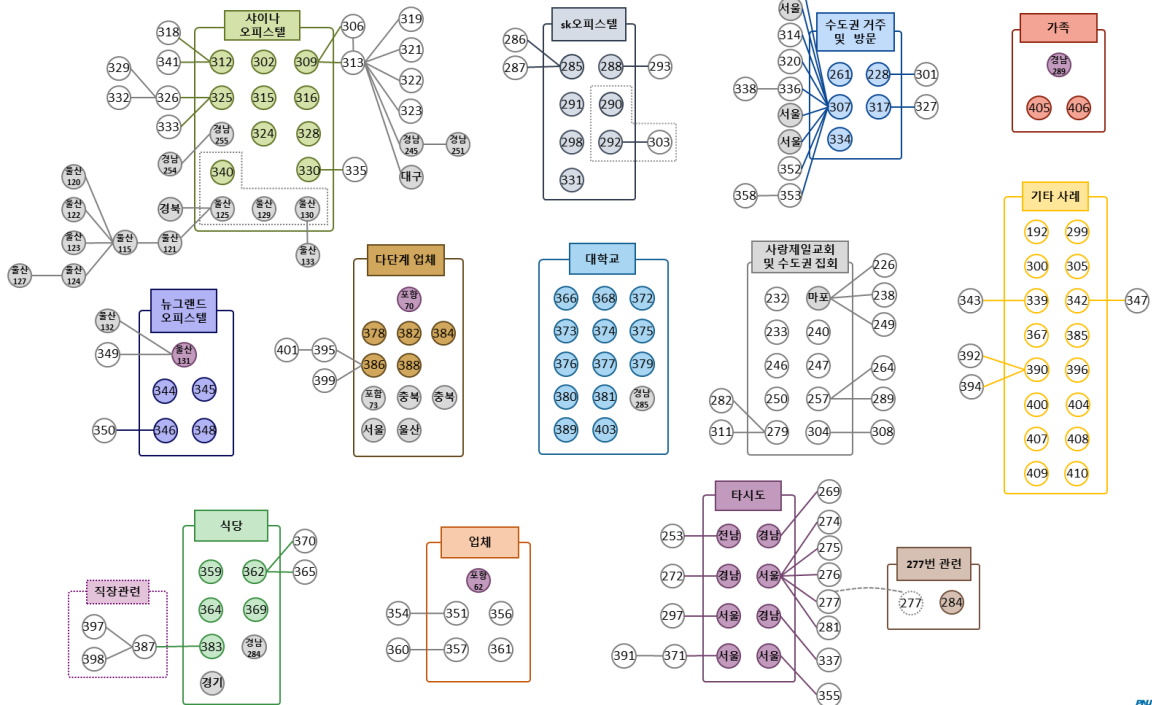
샤이나 오피스텔

318
341
312
302
309
306
313
319
321
322
323
329
332
326
325
315
316
333
경남 255
324
328
경남 254
340
330
335
경남 245
경남 251
대구
경북
울산 125
울산 129
울산 130
울산 133
울산 120
울산 122
울산 123
울산 115
울산 121
울산 127
울산 124

sk오피스텔

286
287
285
288
293
291
290
298
292
303
331

서울
314
320
338
336
서울
서울
352
358
353

수도권 거주 및 방문

261
228
301
307
317
327
334

가족

경남 289
405
406

기타 사례

192
299
300
305
343
339
342
347
367
385
392
394
390
396
400
404
407
408
409
410

뉴그랜드 오피스텔

울산 132
349
울산 131
344
345
350
346
348

다단계 업체

포항 70
378
382
384
401
395
399
386
388
포항 73
충북
충북
서울
울산

대학교

366
368
372
373
374
375
376
377
379
380
381
경남 285
389
403

사랑제일교회 및 수도권 집회

232
마포
226
238
233
240
249
246
247
264
250
257
289
282
311
279
304
308

식당

370
359
362
365
364
369
직장관련
397
398
387
383
경남 284
경기

업체

포항 62
354
351
356
360
357
361

타시도

269
253
전남
경남
274
275
272
경남
서울
276
277
297
서울
경남
281
391
371
서울
서울
337
355

277번 관련

277
284

PNU